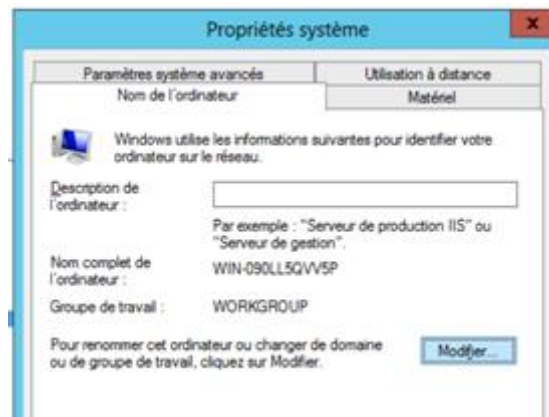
Propriétés système

x

Paramètres système avancés

Utilisation à distance

Nom de l'ordinateur

Matériel

Windows utilise les informations suivantes pour identifier votre ordinateur sur le réseau.

Description de l'ordinateur :

Par exemple : "Serveur de production IIS" ou "Serveur de gestion".

Nom complet de l'ordinateur :

WIN-090LL5QVV5P

Groupe de travail :

WORKGROUP

Pour renommer cet ordinateur ou changer de domaine ou de groupe de travail, cliquez sur Modifier.

Modifier...